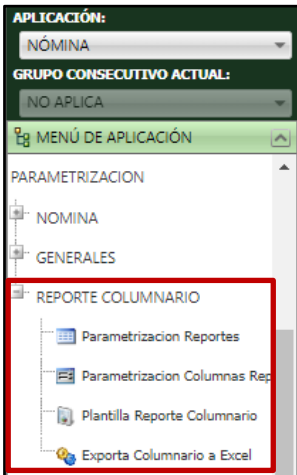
APLICACIÓN:
NÓMINA
GRUPO CONSECUTIVO ACTUAL:
NO APLICA
MENÚ DE APLICACIÓN
PARAMETRIZACION
NOMINA
GENERALES
REPORTE COLUMNARIO
Parametrizacion Reportes
Parametrizacion Columnas Rep
Plantilla Reporte Columnario
Exporta Columnario a Excel